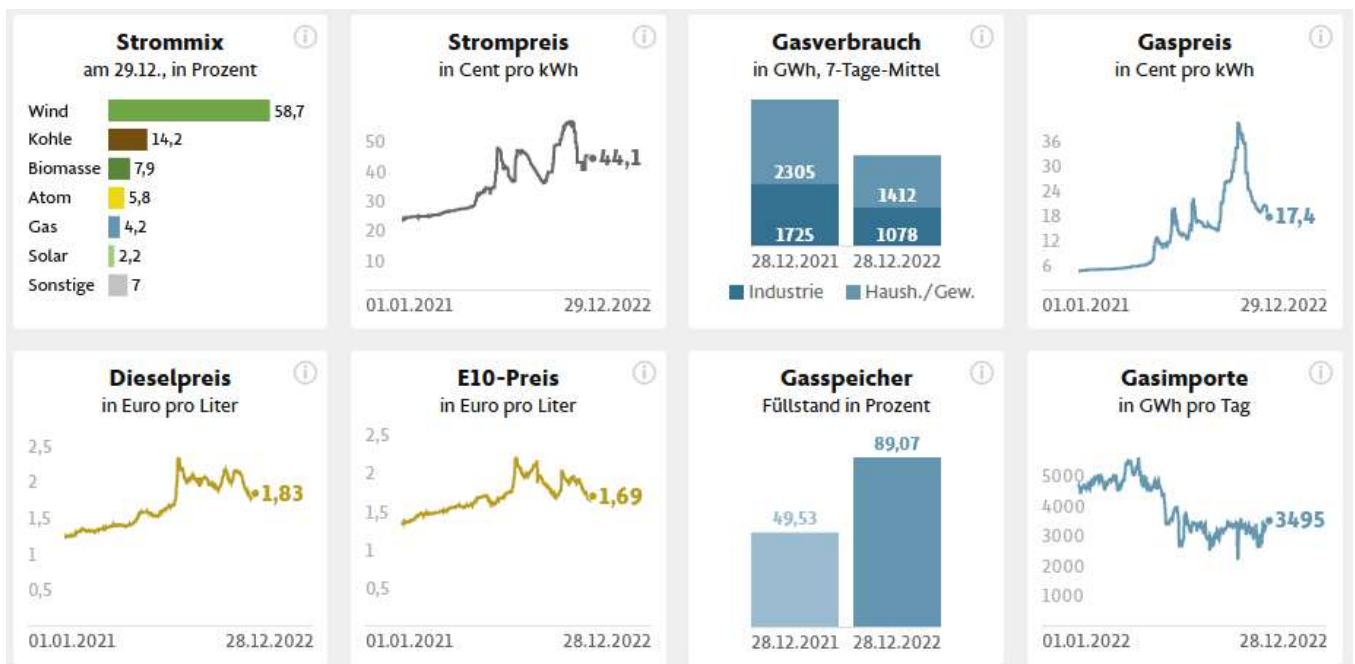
Strommix
am 29.12., in Prozent

| | |
|---|---|
| Wind | 58,7 |
| Kohle | 14,2 |
| Biomasse | 7,9 |
| Atom | 5,8 |
| Gas | 4,2 |
| Solar | 2,2 |
| Sonstige | 7 |

Strompreis
in Cent pro kWh

50
40
30
20
10
44,1
01.01.2021
29.12.2022

Gasverbrauch
in GWh, 7-Tage-Mittel

2305
1725
1412
1078
28.12.2021
28.12.2022
Industrie
Haush./Gew.

Gaspreis
in Cent pro kWh

36
30
24
18
12
6
17,4
01.01.2021
29.12.2022

Dieselpreis
in Euro pro Liter

2,5
2
1,5
1
0,5
1,83
01.01.2021
28.12.2022

E10-Preis
in Euro pro Liter

2,5
2
1,5
1
0,5
1,69
01.01.2021
28.12.2022

Gasspeicher
Füllstand in Prozent

49,53
89,07
28.12.2021
28.12.2022

Gasimporte
in GWh pro Tag

5000
4000
3000
2000
1000
3495
01.01.2022
28.12.2022